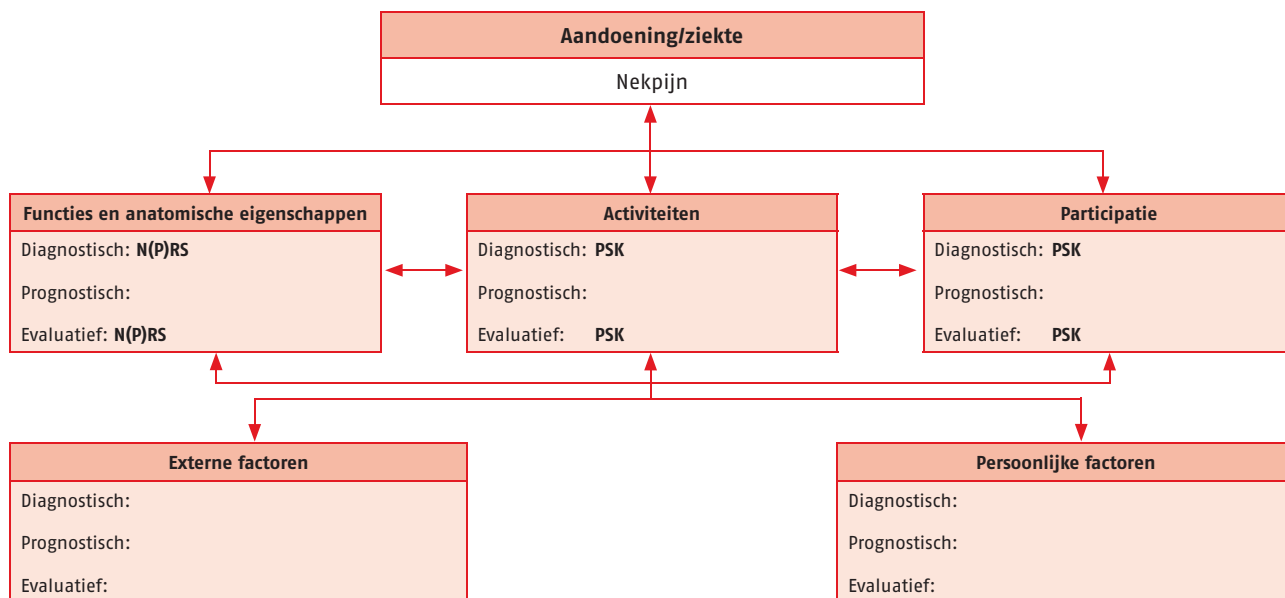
Aandoening/ziekte

Nekpijn

Functies en anatomische eigenschappen

Diagnostisch: N(P)RS

Prognostisch:

Evaluatief: N(P)RS

Activiteiten

Diagnostisch: PSK

Prognostisch:

Evaluatief: PSK

Participatie

Diagnostisch: PSK

Prognostisch:

Evaluatief: PSK

Externe factoren

Diagnostisch:

Prognostisch:

Evaluatief:

Persoonlijke factoren

Diagnostisch:

Prognostisch:

Evaluatief: